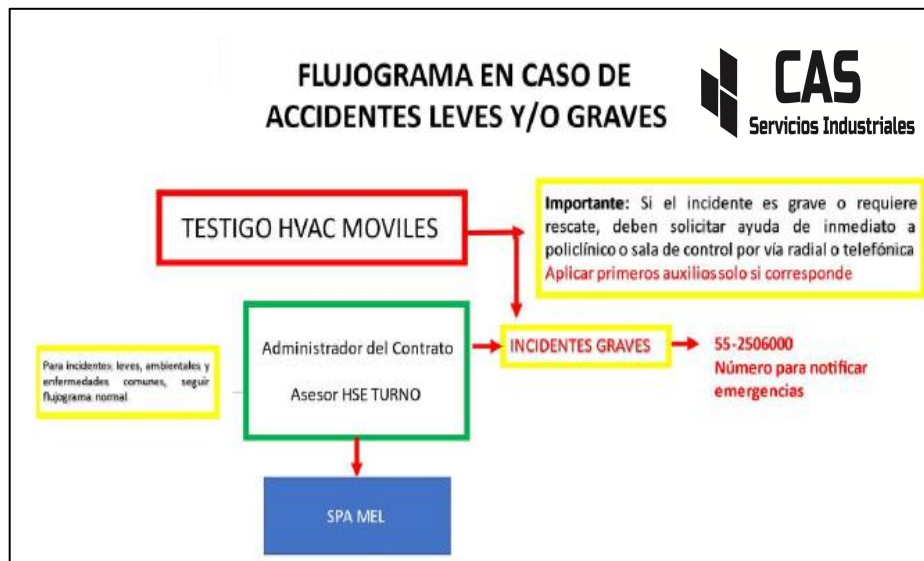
FLUJOGRAMA EN CASO DE ACCIDENTES LEVES Y/O GRAVES

CAS
Servicios Industriales

TESTIGO HVAC MOVILES

Importante: Si el incidente es grave o requiere rescate, deben solicitar ayuda de inmediato a policlínico o sala de control por vía radial o telefónica
Aplicar primeros auxilios solo si corresponde

Para incidentes: leves, ambientales y enfermedades comunes, seguir flujograma normal

Administrador del Contrato

Asesor HSE TURNO

INCIDENTES GRAVES

55-2506000
Número para notificar emergencias

SPA MEL